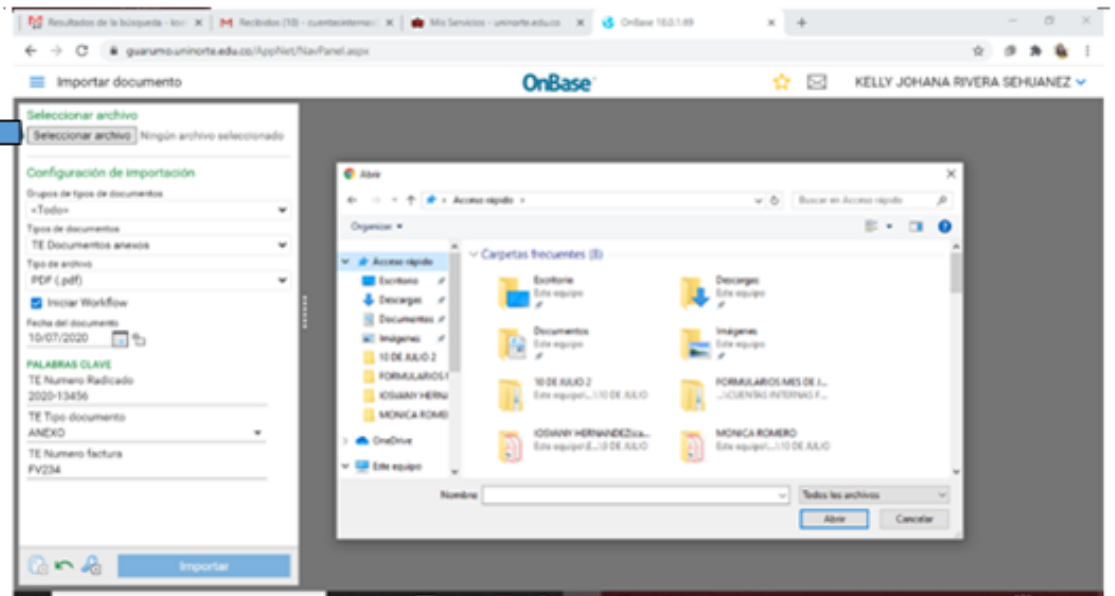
Resultados de la búsqueda - kov | Recibidos (10) - cuentasinterna | Mis Servicios - uninorte.edu.co | OnBase 18.0.1.69 | +

guarumo.uninorte.edu.co/AppNet/NavPanel.aspx

Importar documento

OnBase

KELLY JOHANA RIVERA SEHUANEZ

Seleccionar archivo
Seleccionar archivo Ningún archivo seleccionado

Configuración de importación
Grupos de tipos de documentos
<Todo>
Tipos de documentos
TE Documentos anexos
Tipo de archivo
PDF (.pdf)
Iniciar Workflow
Fecha del documento
10/07/2020

PALABRAS CLAVE
TE Numero Radicado
2020-13456
TE Tipo documento
ANEXO
TE Numero factura
FV234

Importar

Abrir
Acceso rápido
Buscar en Acceso rápido
Organizar
Acceso rápido
Escritorio
Descargas
Documentos
Imágenes
10 DE JULIO 2
FORMULARIOS
IOSMANY HERNA
MONICA ROMERO
OneDrive
Este equipo

Carpetas frecuentes (8)
Escritorio
Este equipo
Descargas
Este equipo
Documentos
Este equipo
Imágenes
Este equipo
10 DE JULIO 2
Este equipo\...\10 DE JULIO
FORMULARIOS MES DE J...
...\CUENTAS INTERNAS F...
IOSMANY HERNANDEZ(ca...
Este equipo\E...\10 DE JULIO
MONICA ROMERO
Este equipo\...\10 DE JULIO

Nombre
Todos los archivos
Abrir
Cancelar